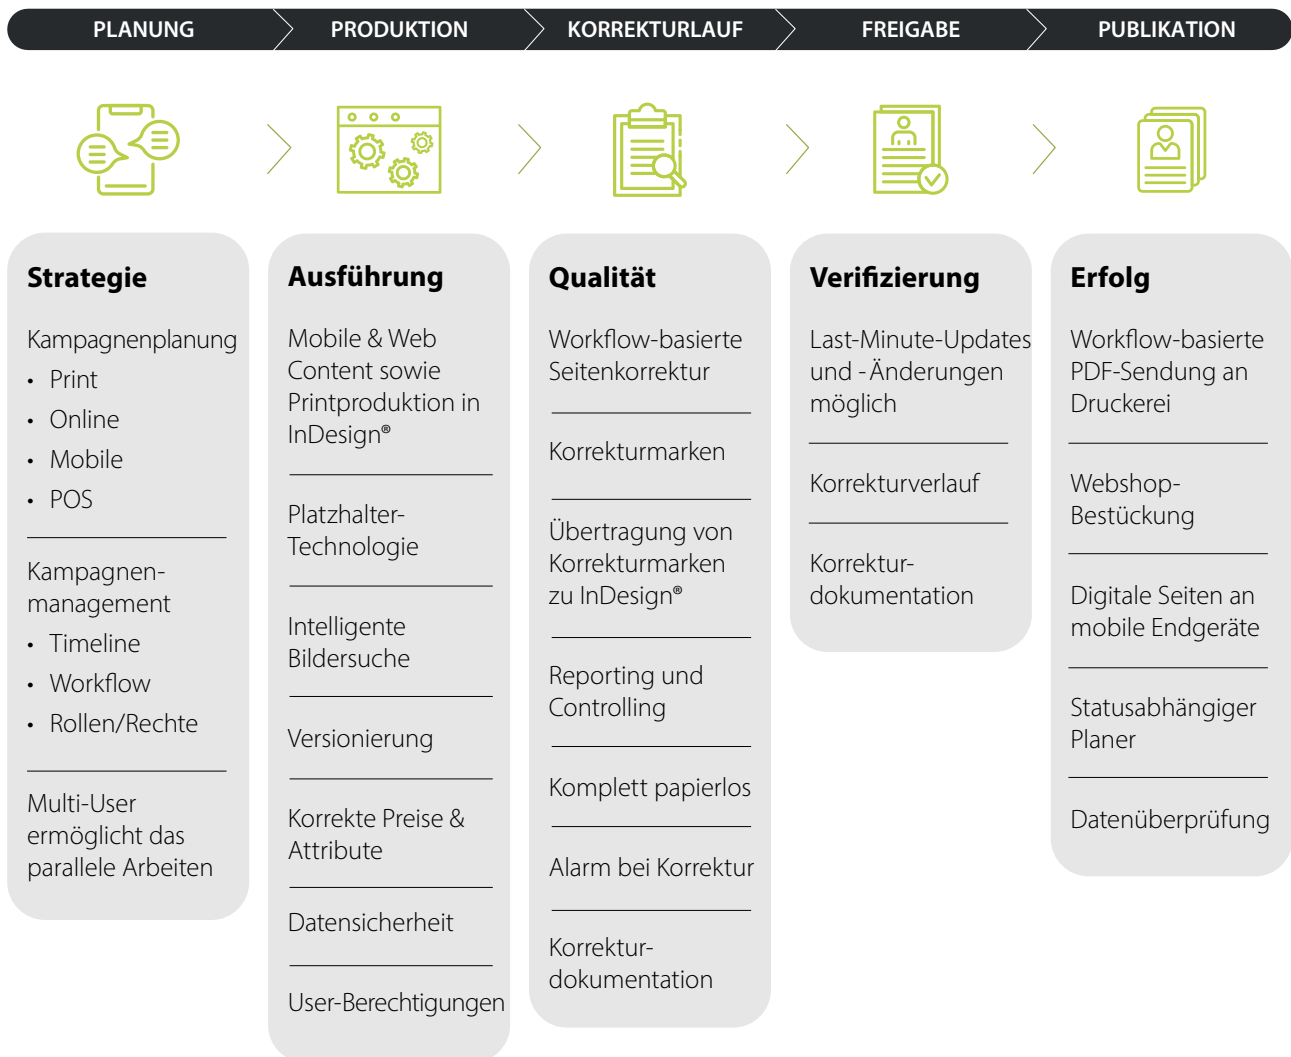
PLANUNG PRODUKTION KORREKTURLAUF FREIGABE PUBLIKATION

Strategie

Kampagnenplanung
- Print
- Online
- Mobile
- POS

Kampagnenmanagement
- Timeline
- Workflow
- Rollen/Rechte

Multi-User ermöglicht das parallele Arbeiten

Ausführung

Mobile & Web Content sowie Printproduktion in InDesign®

Platzhalter-Technologie

Intelligente Bildersuche

Versionierung

Korrekte Preise & Attribute

Datensicherheit

User-Berechtigungen

Qualität

Workflow-basierte Seitenkorrektur

Korrekturmarken

Übertragung von Korrekturmarken zu InDesign®

Reporting und Controlling

Komplett papierlos

Alarm bei Korrektur

Korrektur-dokumentation

Verifizierung

Last-Minute-Updates und -Änderungen möglich

Korrekturverlauf

Korrektur-dokumentation

Erfolg

Workflow-basierte PDF-Sendung an Druckerei

Webshop-Bestückung

Digitale Seiten an mobile Endgeräte

Statusabhängiger Planer

Datenüberprüfung